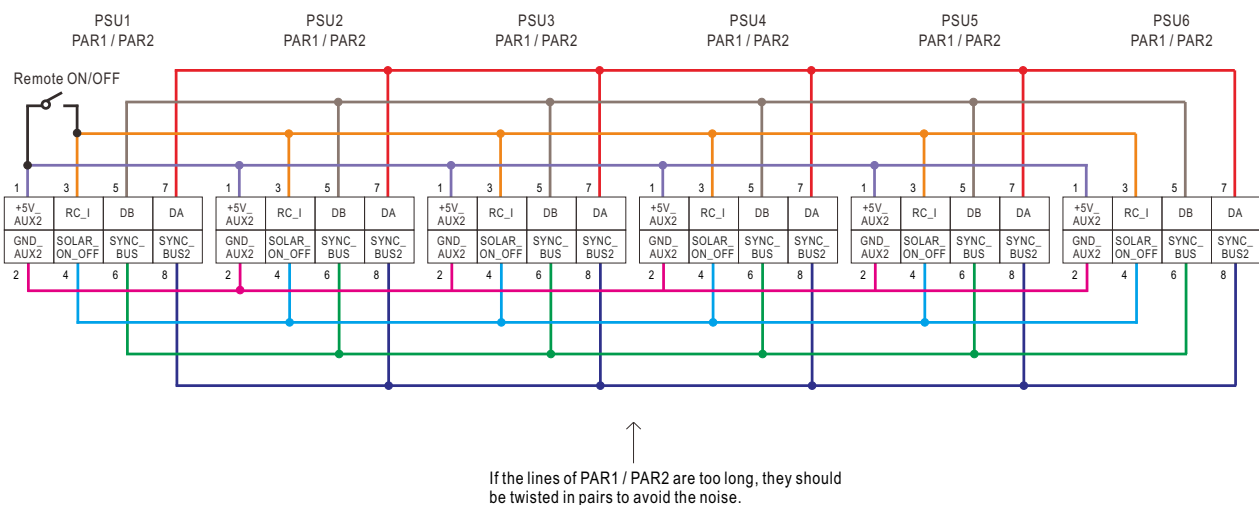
PSU1
PAR1 / PAR2

PSU2
PAR1 / PAR2

PSU3
PAR1 / PAR2

PSU4
PAR1 / PAR2

PSU5
PAR1 / PAR2

PSU6
PAR1 / PAR2

Remote ON/OFF

| 1 | 3 | 5 | 7 |
|---|---|---|---|
| +5V_ AUX2 | RC_I | DB | DA |
| GND_ AUX2 | SOLAR_ ON_OFF | SYNC_ BUS | SYNC_ BUS2 |
| 2 | 4 | 6 | 8 |

| 1 | 3 | 5 | 7 |
|---|---|---|---|
| +5V_ AUX2 | RC_I | DB | DA |
| GND_ AUX2 | SOLAR_ ON_OFF | SYNC_ BUS | SYNC_ BUS2 |
| 2 | 4 | 6 | 8 |

| 1 | 3 | 5 | 7 |
|---|---|---|---|
| +5V_ AUX2 | RC_I | DB | DA |
| GND_ AUX2 | SOLAR_ ON_OFF | SYNC_ BUS | SYNC_ BUS2 |
| 2 | 4 | 6 | 8 |

| 1 | 3 | 5 | 7 |
|---|---|---|---|
| +5V_ AUX2 | RC_I | DB | DA |
| GND_ AUX2 | SOLAR_ ON_OFF | SYNC_ BUS | SYNC_ BUS2 |
| 2 | 4 | 6 | 8 |

| 1 | 3 | 5 | 7 |
|---|---|---|---|
| +5V_ AUX2 | RC_I | DB | DA |
| GND_ AUX2 | SOLAR_ ON_OFF | SYNC_ BUS | SYNC_ BUS2 |
| 2 | 4 | 6 | 8 |

| 1 | 3 | 5 | 7 |
|---|---|---|---|
| +5V_ AUX2 | RC_I | DB | DA |
| GND_ AUX2 | SOLAR_ ON_OFF | SYNC_ BUS | SYNC_ BUS2 |
| 2 | 4 | 6 | 8 |

If the lines of PAR1 / PAR2 are too long, they should be twisted in pairs to avoid the noise.